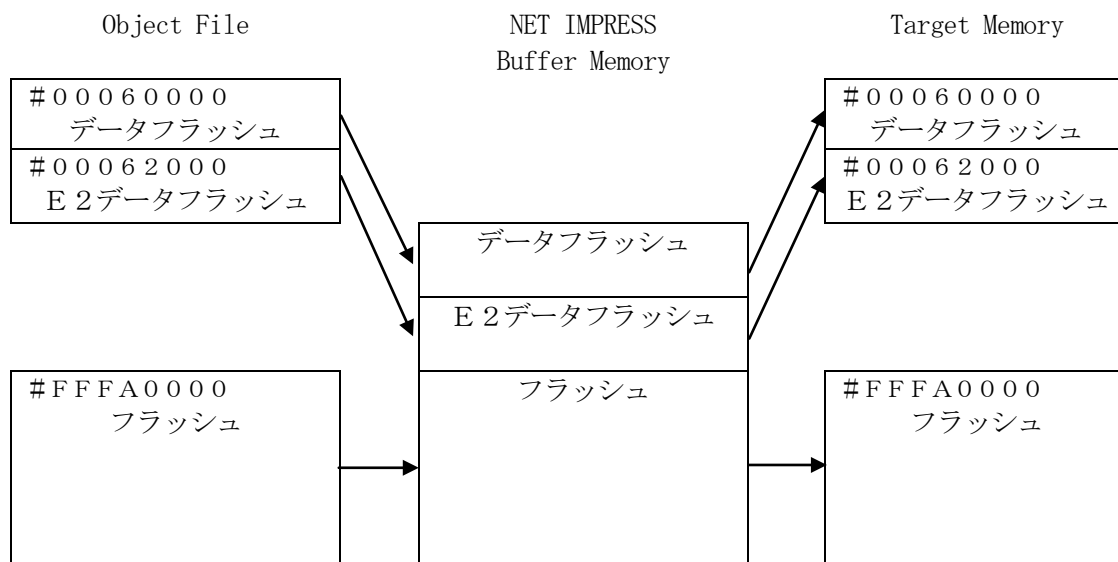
Object File

NET IMPRESS
Buffer Memory

Target Memory

＃００060000
データフラッシュ

＃０００62000
Ｅ２データフラッシュ

データフラッシュ

Ｅ２データフラッシュ

フラッシュ

＃００060000
データフラッシュ

＃０００62000
Ｅ２データフラッシュ

＃ＦＦＦＡ００００
フラッシュ

＃ＦＦＦＡ００００
フラッシュ